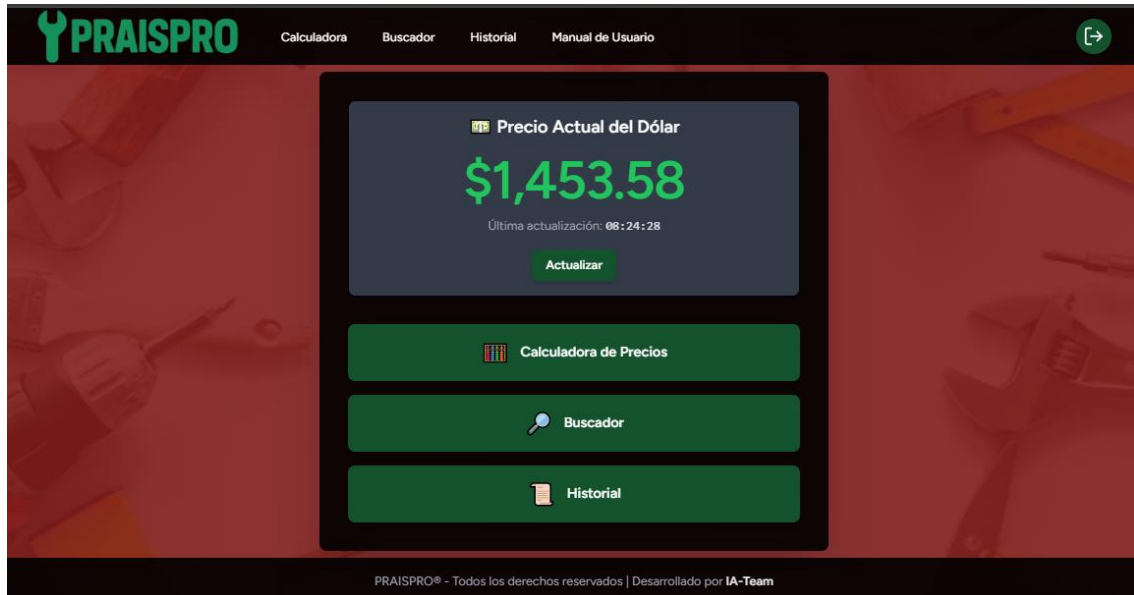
PRAISPRO Calculadora Buscador Historial Manual de Usuario

Precio Actual del Dólar

$1,453.58

Última actualización: 08:24:28

Actualizar

Calculadora de Precios

Buscador

Historial

PRAISPRO® - Todos los derechos reservados | Desarrollado por IA-Team